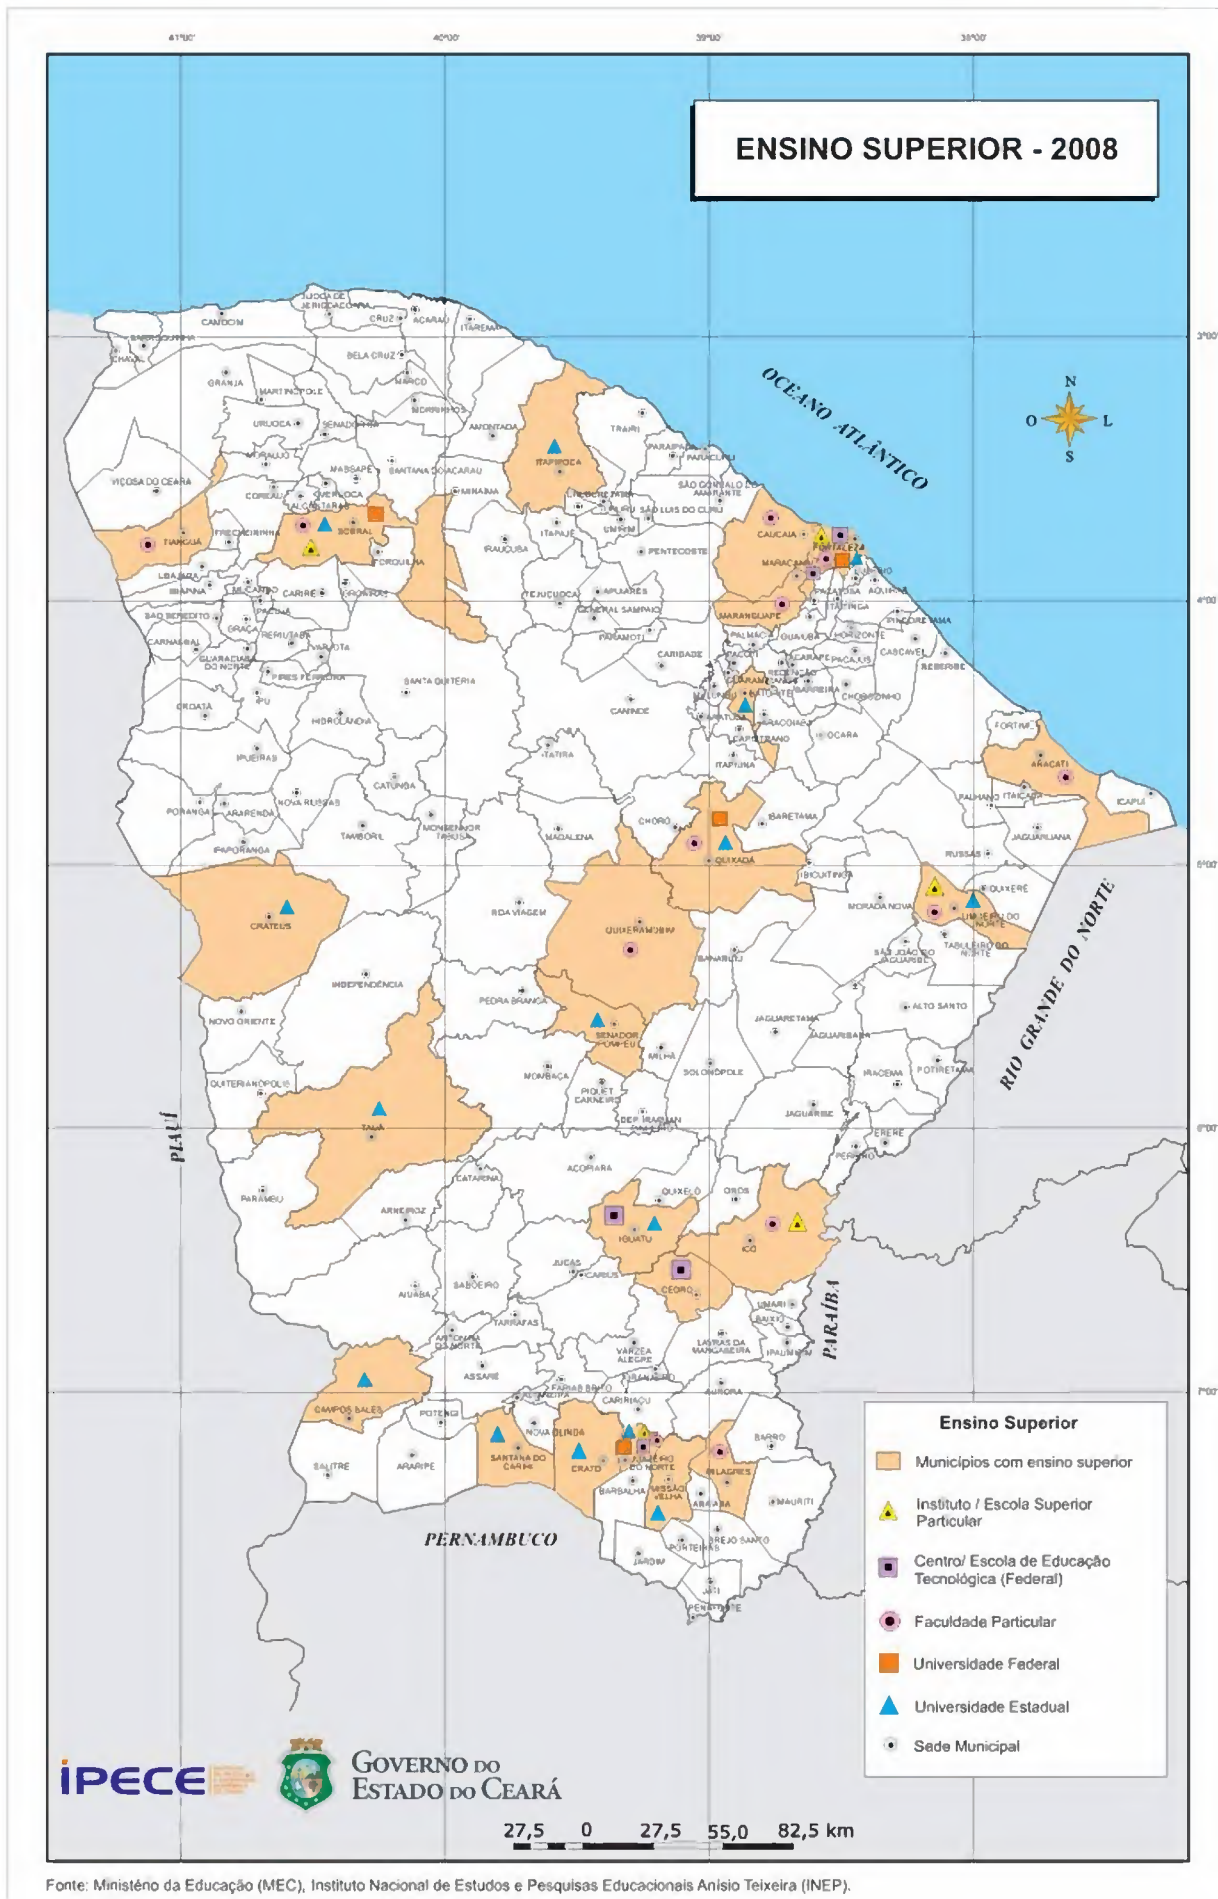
ENSINO SUPERIOR - 2008

41°00' 40°00' 39°00' 38°00'

3°00' 4°00' 5°00' 6°00' 7°00'

OCEANO ATLÂNTICO

N
O L
S

PIAUÍ

RIO GRANDE DO NORTE

PARAÍBA

PERNAMBUCO

CAMOCIM
CRUZ
ACARAÚ
ITAREMA
BELA CRUZ
GRANJA
MARTINÓPOLE
MARCO
MORRINHOS
URUOCA
SENADOR SÁ
AMONTADA
TRAIRI
PARAIPABA
PARACURU
MASSAPÊ
SANTANA DO ACARAÚ
VIÇOSA DO CEARÁ
CORIAÚ
MIRAÍMA
ITAPIPOCA
SÃO GONÇALO DO AMARANTE
SÃO LUÍS DO CURU
TIANGUÁ
FRECHEIRINHA
SOBRAL
FORQUILHA
IRAUÇUBA
ITAPAJÉ
UMIRIM
PENTECOSTE
CAUCAIA
FORTALEZA
MARACANAÚ
EUSÉBIO
AQUIRAZ
PACATUBA
ITAITINGA
PINDORETAMA
MARANGUAPE
UBAJARA
IBIAPINA
MUCAMBO
CARIRÉ
GROAÍRAS
TEJUÇUOCA
APUIARÉS
GENERAL SAMPAIO
SÃO BENEDITO
PACUJÁ
GRAÇA
RERIUTABA
VARJOTA
CARNAUBAL
GUARACIABA DO NORTE
PIRES FERREIRA
PARAMOTI
CARIDADE
PALMÁCIA
GUAIÚBA
HORIZONTE
CASCAVEL
BEBERIBE
PACAJUS
CHOROZINHO
ACARAPE
REDENÇÃO
BARREIRA
SANTA QUITÉRIA
CROATÁ
IPU
HIDROLÂNDIA
CANINDÉ
BATURITÉ
ARACOIABA
CAPISTRANO
ITAPIÚNA
OCARA
FORTIM
ARACATI
ICAPUÍ
PALHANO
ITAIÇABA
JAGUARUANA
IPUEIRAS
CATUNDA
NOVA RUSSAS
PORANGA
ARARENDÁ
TAMBORIL
MONSENHOR TABOSA
MADALENA
CHORÓ
BARETAMA
QUIXADÁ
IPAPORANGA
RUSSAS
IBICUITINGA
QUIXERÉ
LIMOEIRO DO NORTE
MORADA NOVA
TABULEIRO DO NORTE
SÃO JOÃO DO JAGUARIBE
CRATEÚS
BOA VIAGEM
QUIXERAMOBIM
BANABUIÚ
INDEPENDÊNCIA
ALTO SANTO
PEDRA BRANCA
NOVO ORIENTE
SENADOR POMPEU
JAGUARETAMA
JAGUARIBARA
MILHÃ
SOLONÓPOLE
IRACEMA
POTIRETAMA
MOMBAÇA
PIQUET CARNEIRO
QUITERIANÓPOLIS
DEP. IRAPUAN PINHEIRO
JAGUARIBE
TAUÁ
ERERÊ
PEREIRO
ACOPIARA
CATARINA
PARAMBU
QUIXELÔ
ORÓS
ARNEIROZ
IGUATU
ICÓ
JUCÁS
CARIÚS
CEDRO
AIUABA
SABOEIRO
UMARI
BAIXIO
TARRAFAS
ANTONINA DO NORTE
VÁRZEA ALEGRE
LAVRAS DA MANGABEIRA
IPAUMIRIM
ASSARÉ
FARIAS BRITO
AURORA
CARIRIAÇU
CAMPOS SALES
POTENGI
ALTANEIRA
NOVA OLINDA
JUAZEIRO DO NORTE
BARRO
SALITRE
ARARIPE
SANTANA DO CARIRI
CRATO
BARBALHA
MISSÃO VELHA
MILAGRES
ABAIARA
MAURITI
BREJO SANTO
PORTEIRAS
JARDIM
JATI
PENAFORTE

Ensino Superior
Municípios com ensino superior
Instituto / Escola Superior Particular
Centro/ Escola de Educação Tecnológica (Federal)
Faculdade Particular
Universidade Federal
Universidade Estadual
Sede Municipal

IPECE

GOVERNO DO ESTADO DO CEARÁ

27,5 0 27,5 55,0 82,5 km

Fonte: Ministério da Educação (MEC), Instituto Nacional de Estudos e Pesquisas Educacionais Anísio Teixeira (INEP).